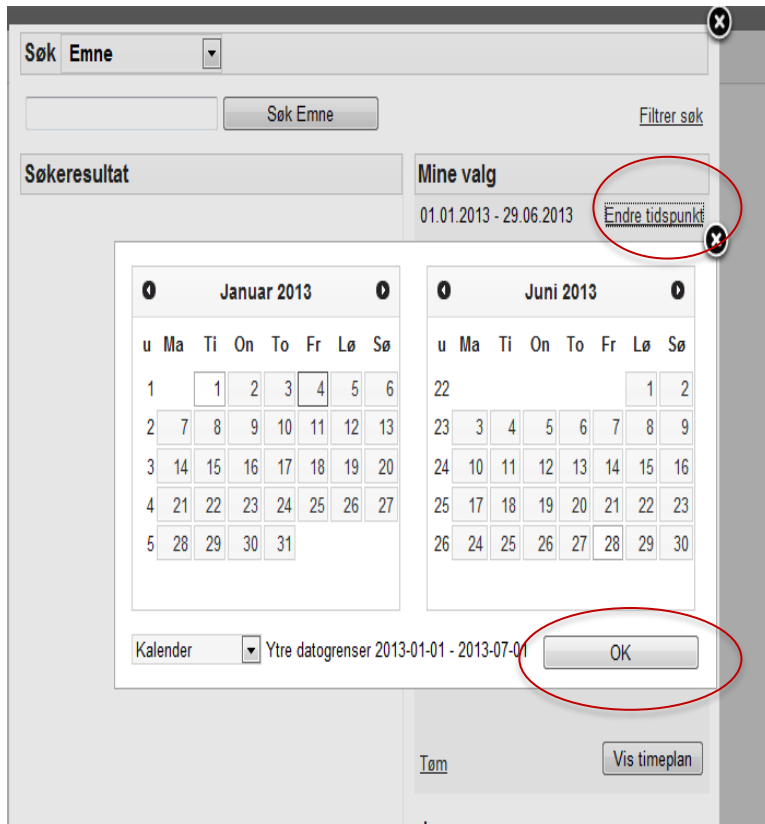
Søk Emne

Søk Emne

Filtrer søk

Søkeresultat

Mine valg

01.01.2013 - 29.06.2013 Endre tidspunkt

Januar 2013

| u | Ma | Ti | On | To | Fr | Lø | Sø |
|---|---|---|---|---|---|---|---|
| 1 | | 1 | 2 | 3 | 4 | 5 | 6 |
| 2 | 7 | 8 | 9 | 10 | 11 | 12 | 13 |
| 3 | 14 | 15 | 16 | 17 | 18 | 19 | 20 |
| 4 | 21 | 22 | 23 | 24 | 25 | 26 | 27 |
| 5 | 28 | 29 | 30 | 31 | | | |

Juni 2013

| u | Ma | Ti | On | To | Fr | Lø | Sø |
|---|---|---|---|---|---|---|---|
| 22 | | | | | | 1 | 2 |
| 23 | 3 | 4 | 5 | 6 | 7 | 8 | 9 |
| 24 | 10 | 11 | 12 | 13 | 14 | 15 | 16 |
| 25 | 17 | 18 | 19 | 20 | 21 | 22 | 23 |
| 26 | 24 | 25 | 26 | 27 | 28 | 29 | 30 |

Kalender Ytre datogrenser 2013-01-01 - 2013-07-01

OK

Tøm

Vis timeplan